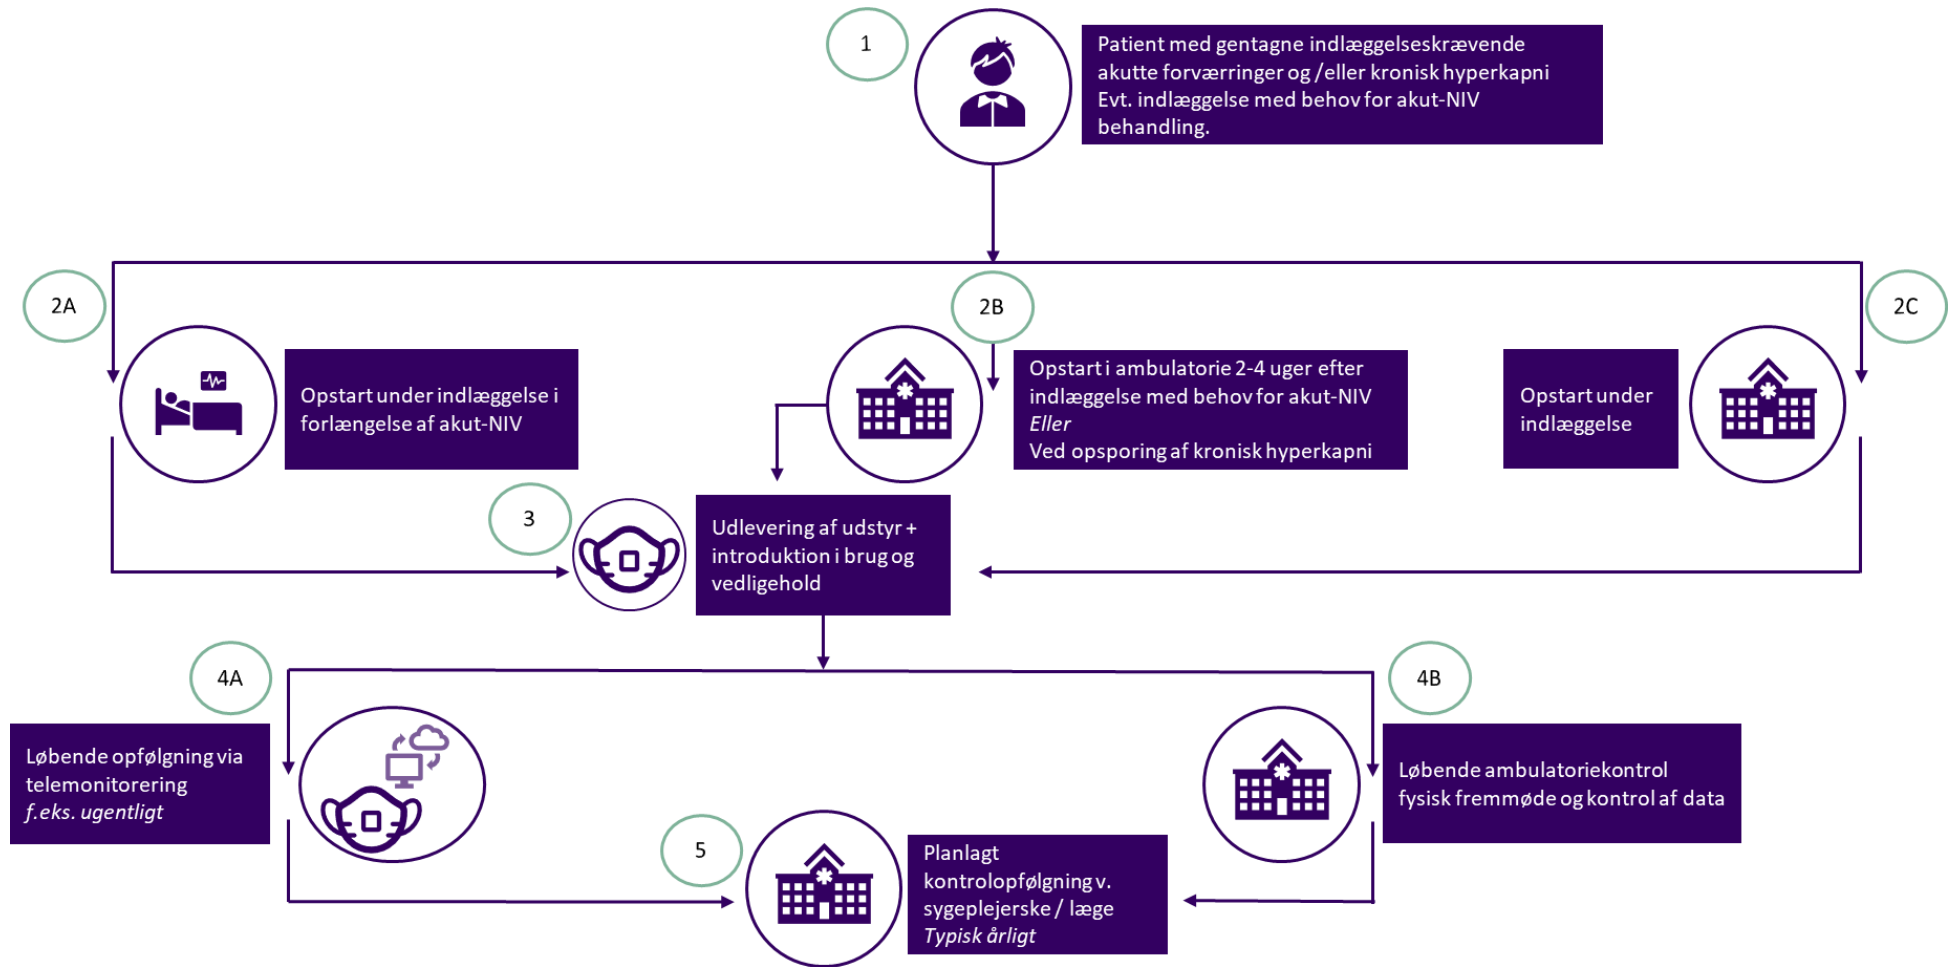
1

Patient med gentagne indlæggelseskrævende akutte forværringer og /eller kronisk hyperkapni
Evt. indlæggelse med behov for akut-NIV behandling.

2A

Opstart under indlæggelse i forlængelse af akut-NIV

2B

Opstart i ambulatorie 2-4 uger efter indlæggelse med behov for akut-NIV
*Eller*
Ved opsporing af kronisk hyperkapni

2C

Opstart under indlæggelse

3

Udlevering af udstyr + introduktion i brug og vedligehold

4A

Løbende opfølgning via telemonitorering
*f.eks. ugentligt*

4B

Løbende ambulatoriekontrol fysisk fremmøde og kontrol af data

5

Planlagt kontrolopfølgning v. sygeplejerske / læge
*Typisk årligt*